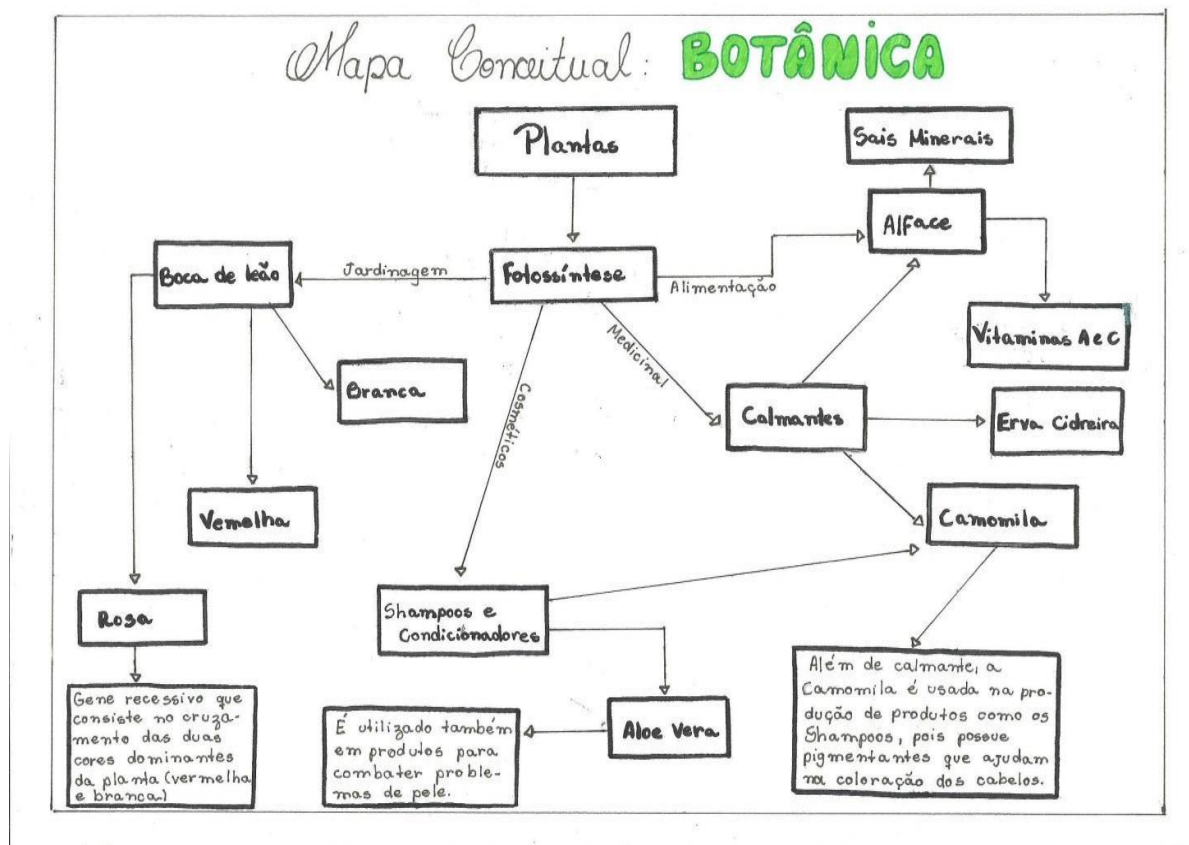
Mapa Conceitual: BOTÂNICA

Plantas

Fotossíntese

Jardinagem

Boca de leão

Branca

Vemelha

Rosa

Gene recessivo que consiste no cruzamento das duas cores dominantes da planta (vermelha e branca)

Alimentação

Alface

Sais Minerais

Vitaminas A e C

Medicinal

Calmantes

Erva Cidreira

Camomila

Além de calmante, a Camomila é usada na produção de produtos como os Shampoos, pois possue pigmentantes que ajudam na coloração dos cabelos.

Cosméticos

Shampoos e Condicionadores

Aloe Vera

É utilizado também em produtos para combater problemas de pele.